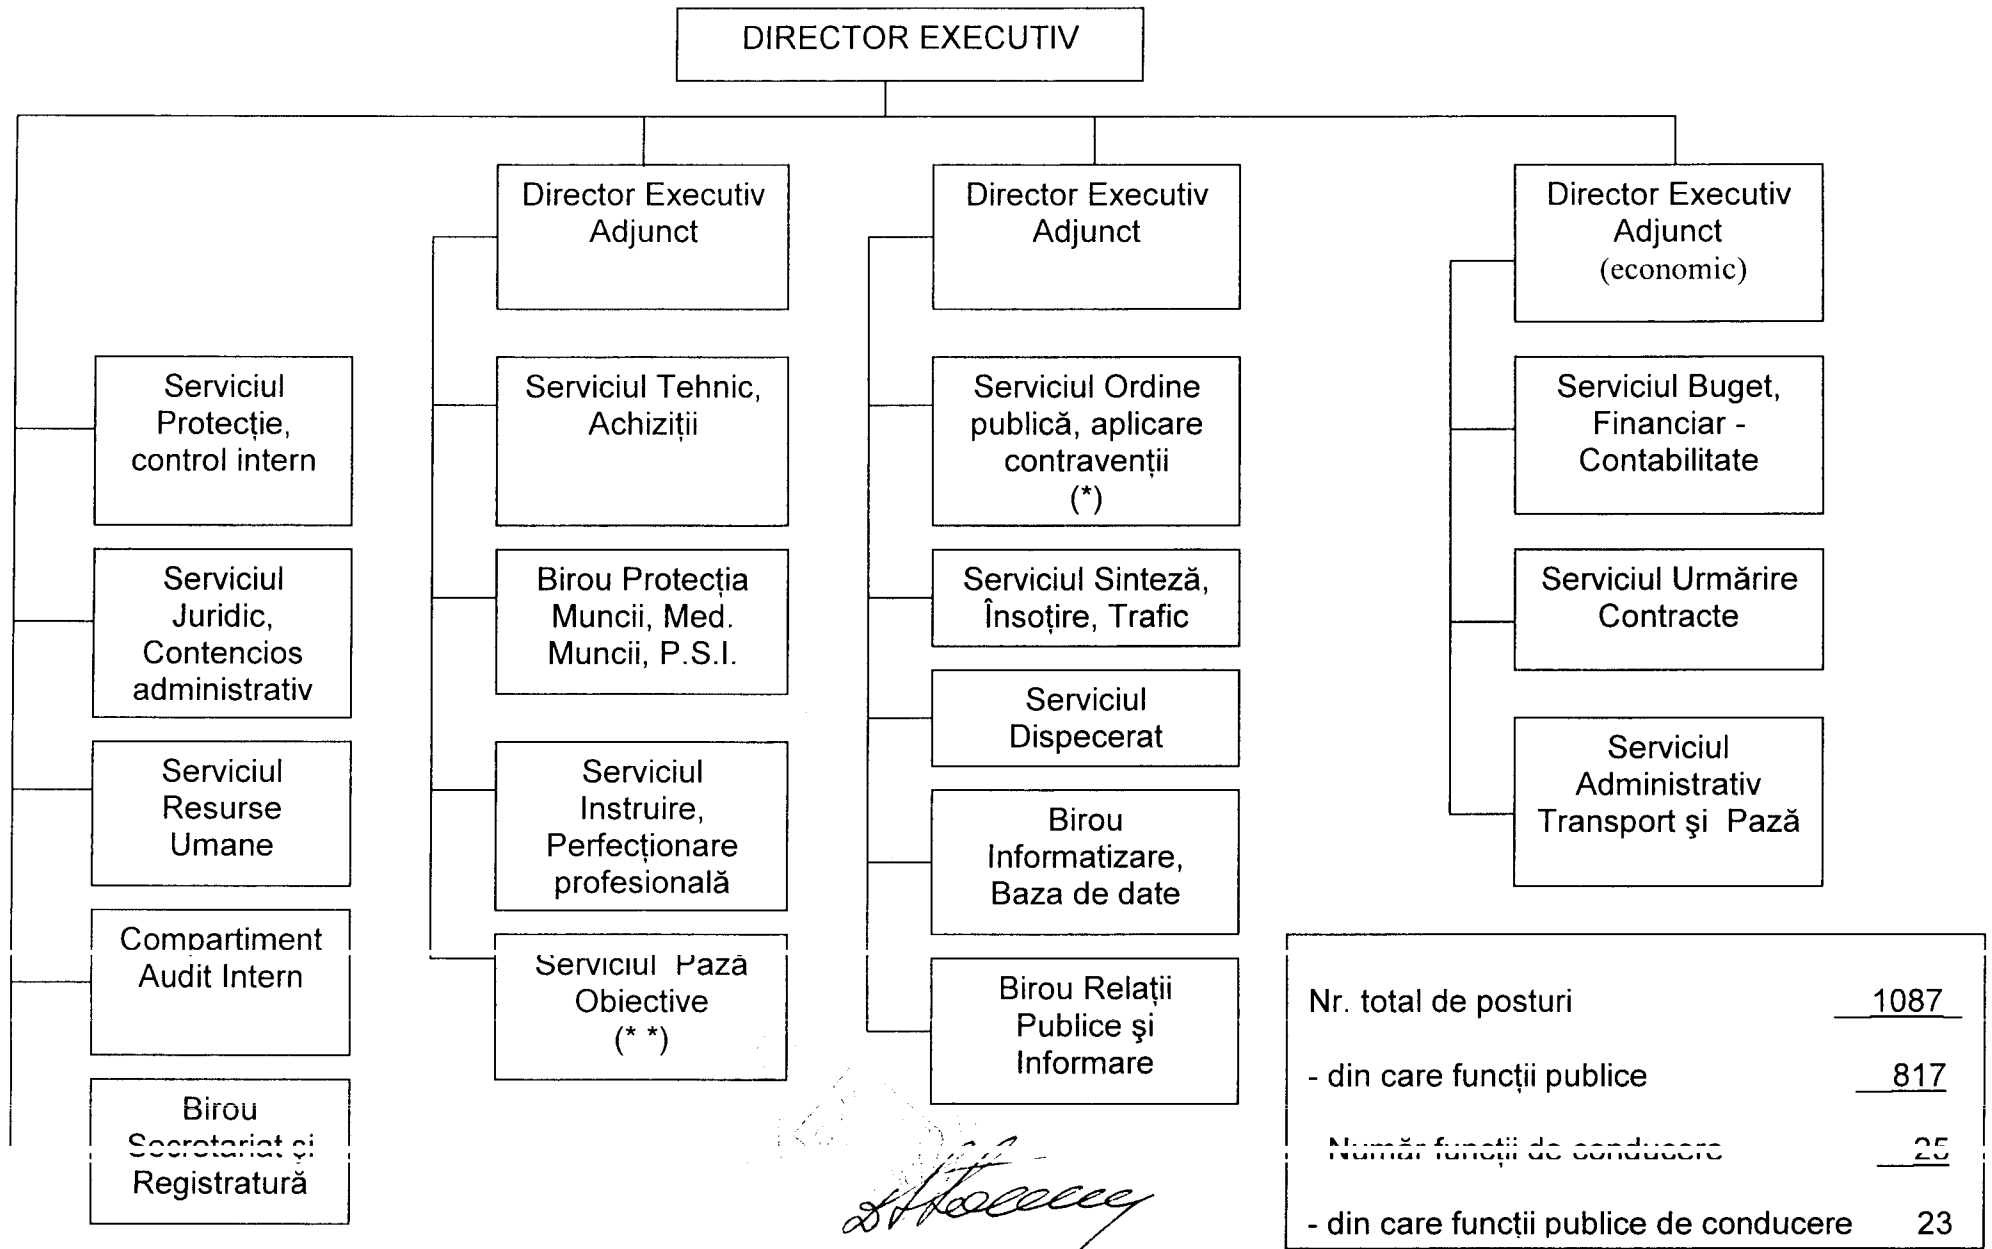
DIRECTOR EXECUTIV

Director Executiv Adjunct

Director Executiv Adjunct

Director Executiv Adjunct (economic)

Serviciul Protecție, control intern

Serviciul Juridic, Contencios administrativ

Serviciul Resurse Umane

Compartiment Audit Intern

Birou Secretariat şi Registratură

Serviciul Tehnic, Achiziții

Birou Protecția Muncii, Med. Muncii, P.S.I.

Serviciul Instruire, Perfecționare profesională

Serviciul Pază Obiective (* *)

Serviciul Ordine publică, aplicare contravenții (*)

Serviciul Sinteză, Însoțire, Trafic

Serviciul Dispecerat

Birou Informatizare, Baza de date

Birou Relații Publice şi Informare

Serviciul Buget, Financiar - Contabilitate

Serviciul Urmărire Contracte

Serviciul Administrativ Transport şi Pază

| | |
|---|---|
| Nr. total de posturi | 1087 |
| - din care funcții publice | 817 |
| Număr funcții de conducere | 25 |
| - din care funcții publice de conducere | 23 |